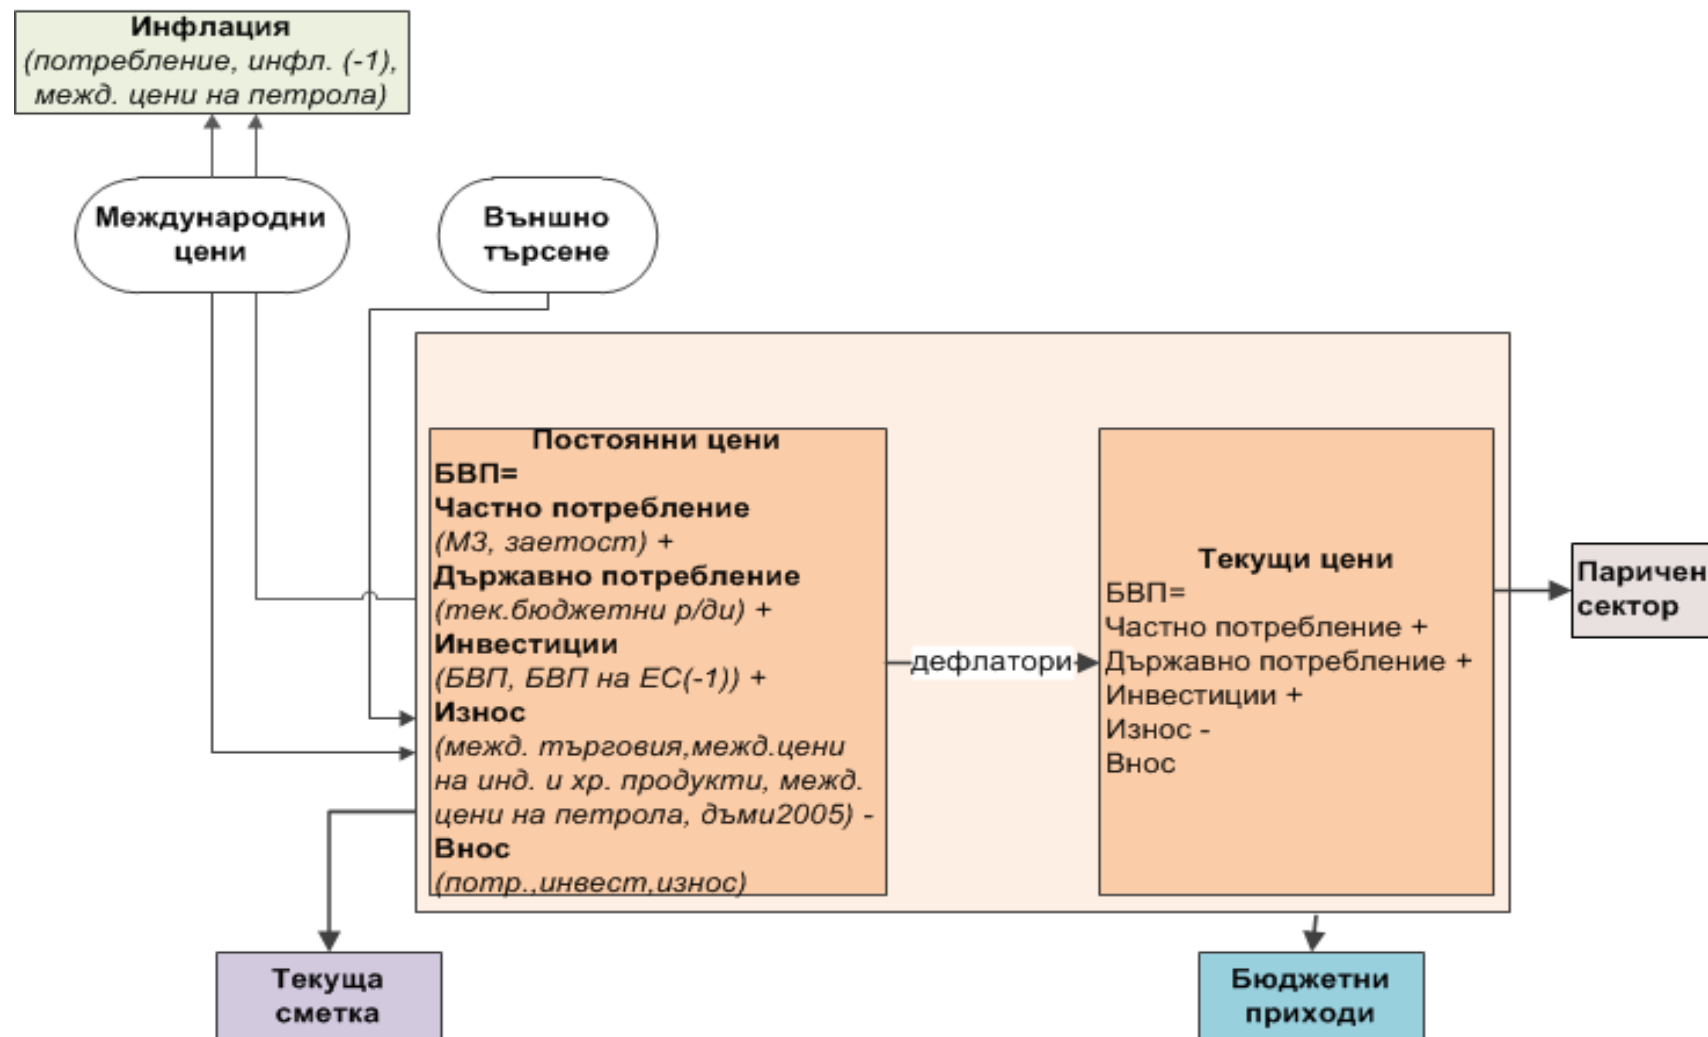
Инфлация
(потребление, инфл. (-1), межд. цени на петрола)

Международни цени

Външно търсене

Постоянни цени
БВП=
Частно потребление
(МЗ, заетост) +
Държавно потребление
(тек.бюджетни р/ди) +
Инвестиции
(БВП, БВП на ЕС(-1)) +
Износ
(межд. търговия,межд.цени на инд. и хр. продукти, межд. цени на петрола, дъми2005) -
Внос
(потр.,инвест,износ)

дефлатори

Текущи цени
БВП=
Частно потребление +
Държавно потребление +
Инвестиции +
Износ -
Внос

Паричен сектор

Текуща сметка

Бюджетни приходи